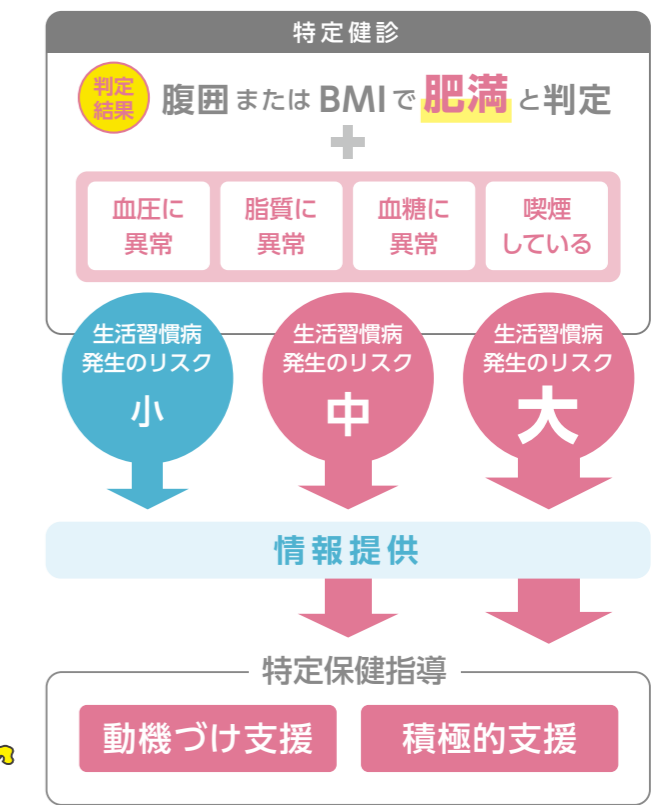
特定健診

判定結果 腹囲 または BMI で 肥満 と判定

血圧に異常

脂質に異常

血糖に異常

喫煙している

生活習慣病発生のリスク 小

生活習慣病発生のリスク 中

生活習慣病発生のリスク 大

情報提供

特定保健指導

動機づけ支援

積極的支援